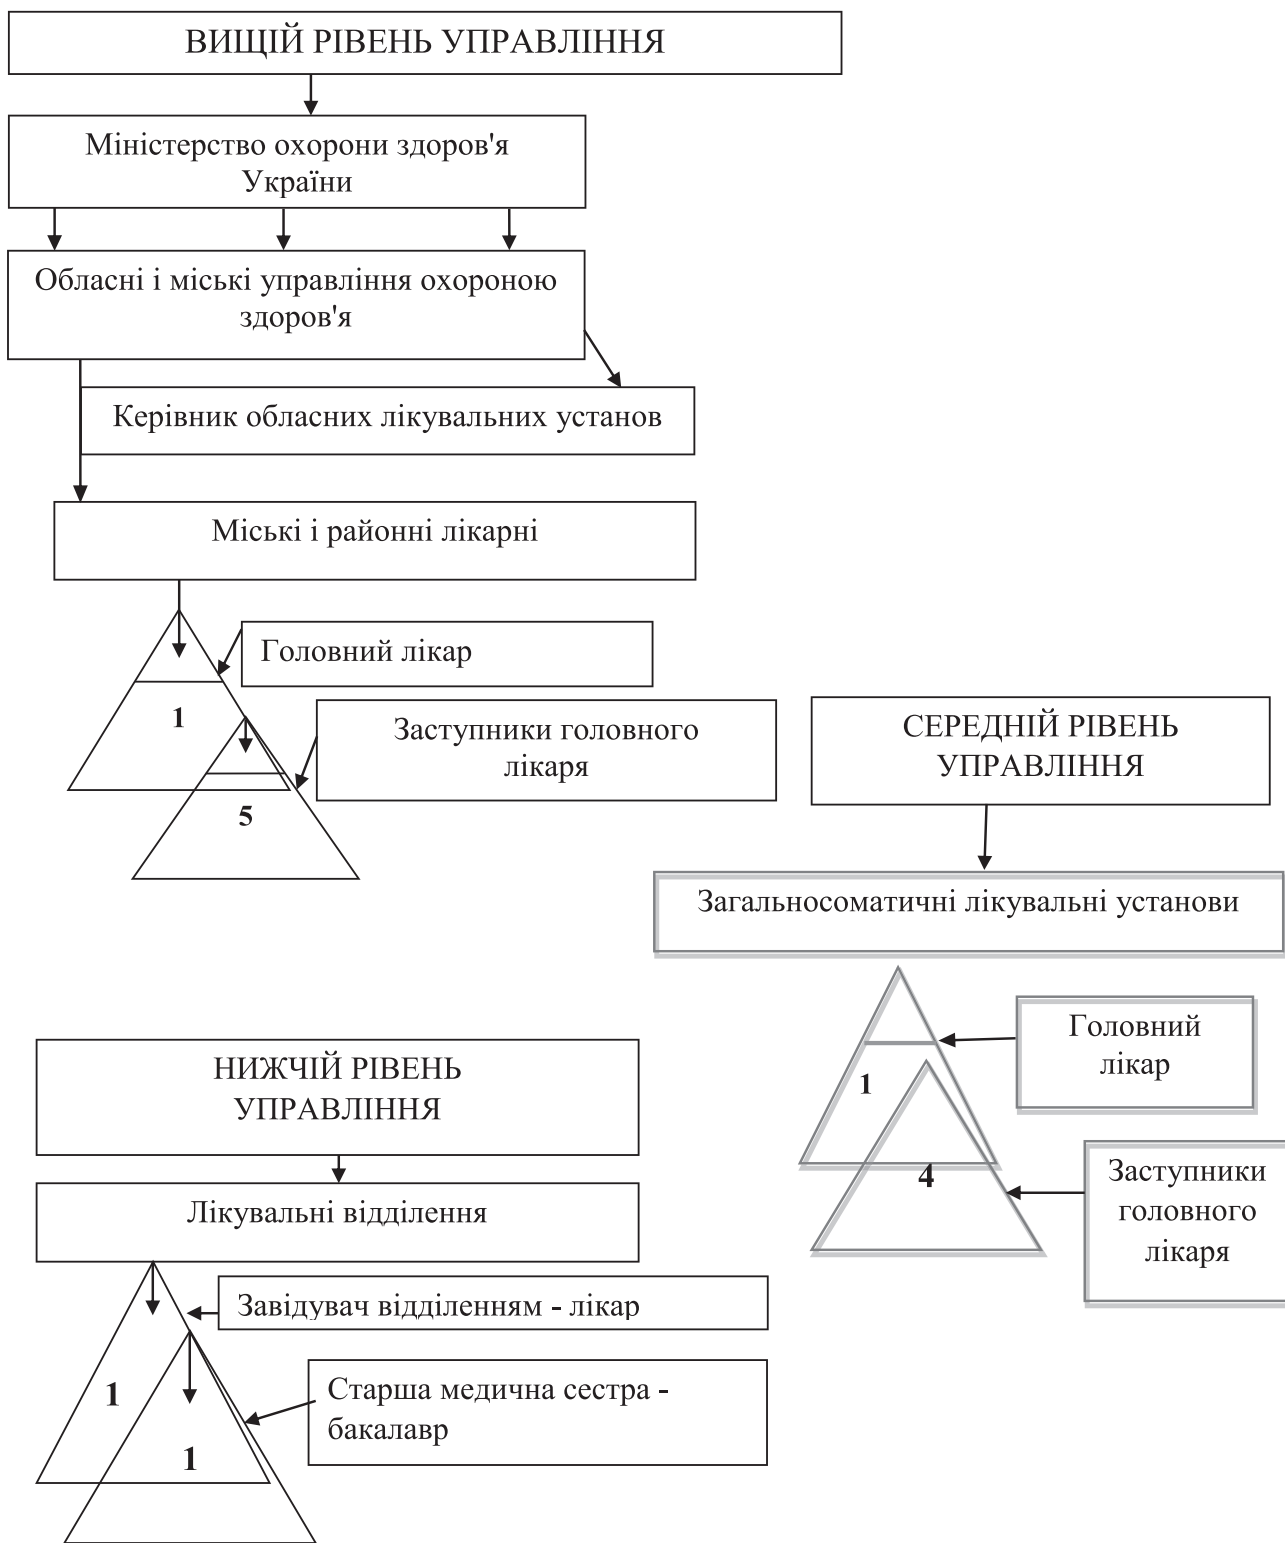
ВИЩІЙ РІВЕНЬ УПРАВЛІННЯ

Міністерство охорони здоров'я України

Обласні і міські управління охороною здоров'я

Керівник обласних лікувальних установ

Міські і районні лікарні

Головний лікар

1

Заступники головного лікаря

5

СЕРЕДНІЙ РІВЕНЬ УПРАВЛІННЯ

Загальносоматичні лікувальні установи

Головний лікар

1

4

Заступники головного лікаря

НИЖЧІЙ РІВЕНЬ УПРАВЛІННЯ

Лікувальні відділення

Завідувач відділенням - лікар

1

Старша медична сестра - бакалавр

1